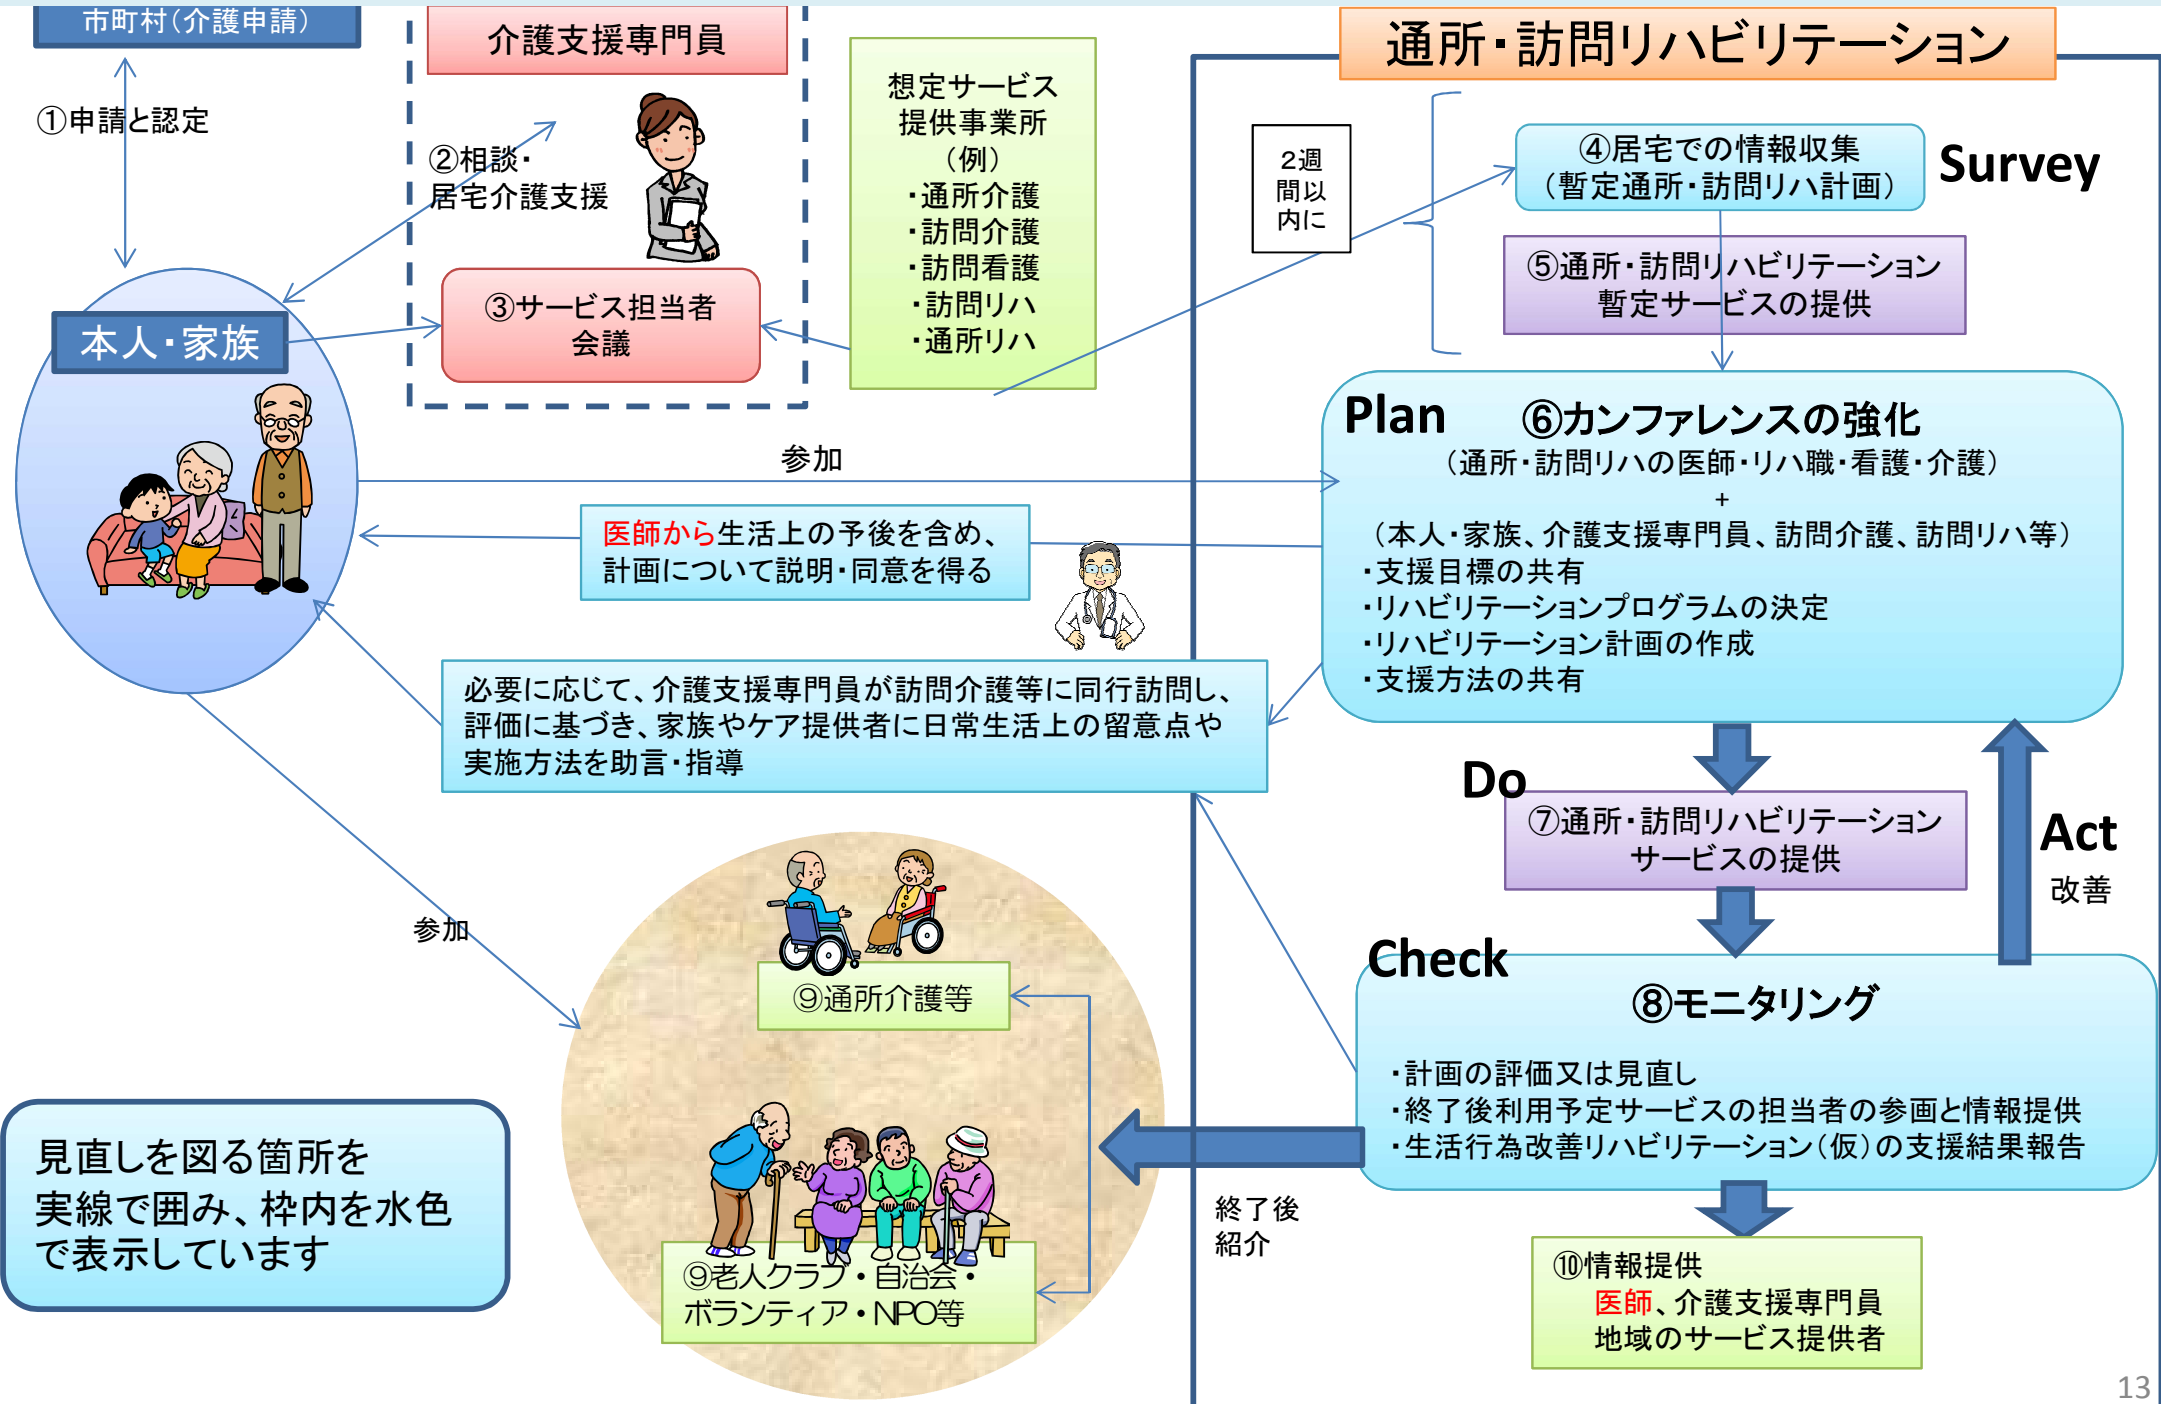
市町村（介護申請）

①申請と認定

介護支援専門員

②相談・
居宅介護支援

③サービス担当者会議

想定サービス提供事業所（例）
・通所介護
・訪問介護
・訪問看護
・訪問リハ
・通所リハ

通所・訪問リハビリテーション

2週間以内に

④居宅での情報収集
（暫定通所・訪問リハ計画）

Survey

⑤通所・訪問リハビリテーション
暫定サービスの提供

本人・家族

参加

Plan ⑥カンファレンスの強化
（通所・訪問リハの医師・リハ職・看護・介護）
+
（本人・家族、介護支援専門員、訪問介護、訪問リハ等）
・支援目標の共有
・リハビリテーションプログラムの決定
・リハビリテーション計画の作成
・支援方法の共有

医師から生活上の予後を含め、計画について説明・同意を得る

必要に応じて、介護支援専門員が訪問介護等に同行訪問し、評価に基づき、家族やケア提供者に日常生活上の留意点や実施方法を助言・指導

Do

⑦通所・訪問リハビリテーション
サービスの提供

Act
改善

参加

⑨通所介護等

Check

⑧モニタリング

・計画の評価又は見直し
・終了後利用予定サービスの担当者の参画と情報提供
・生活行為改善リハビリテーション（仮）の支援結果報告

見直しを図る箇所を実線で囲み、枠内を水色で表示しています

⑨老人クラブ・自治会・
ボランティア・NPO等

終了後
紹介

⑩情報提供
医師、介護支援専門員
地域のサービス提供者

13